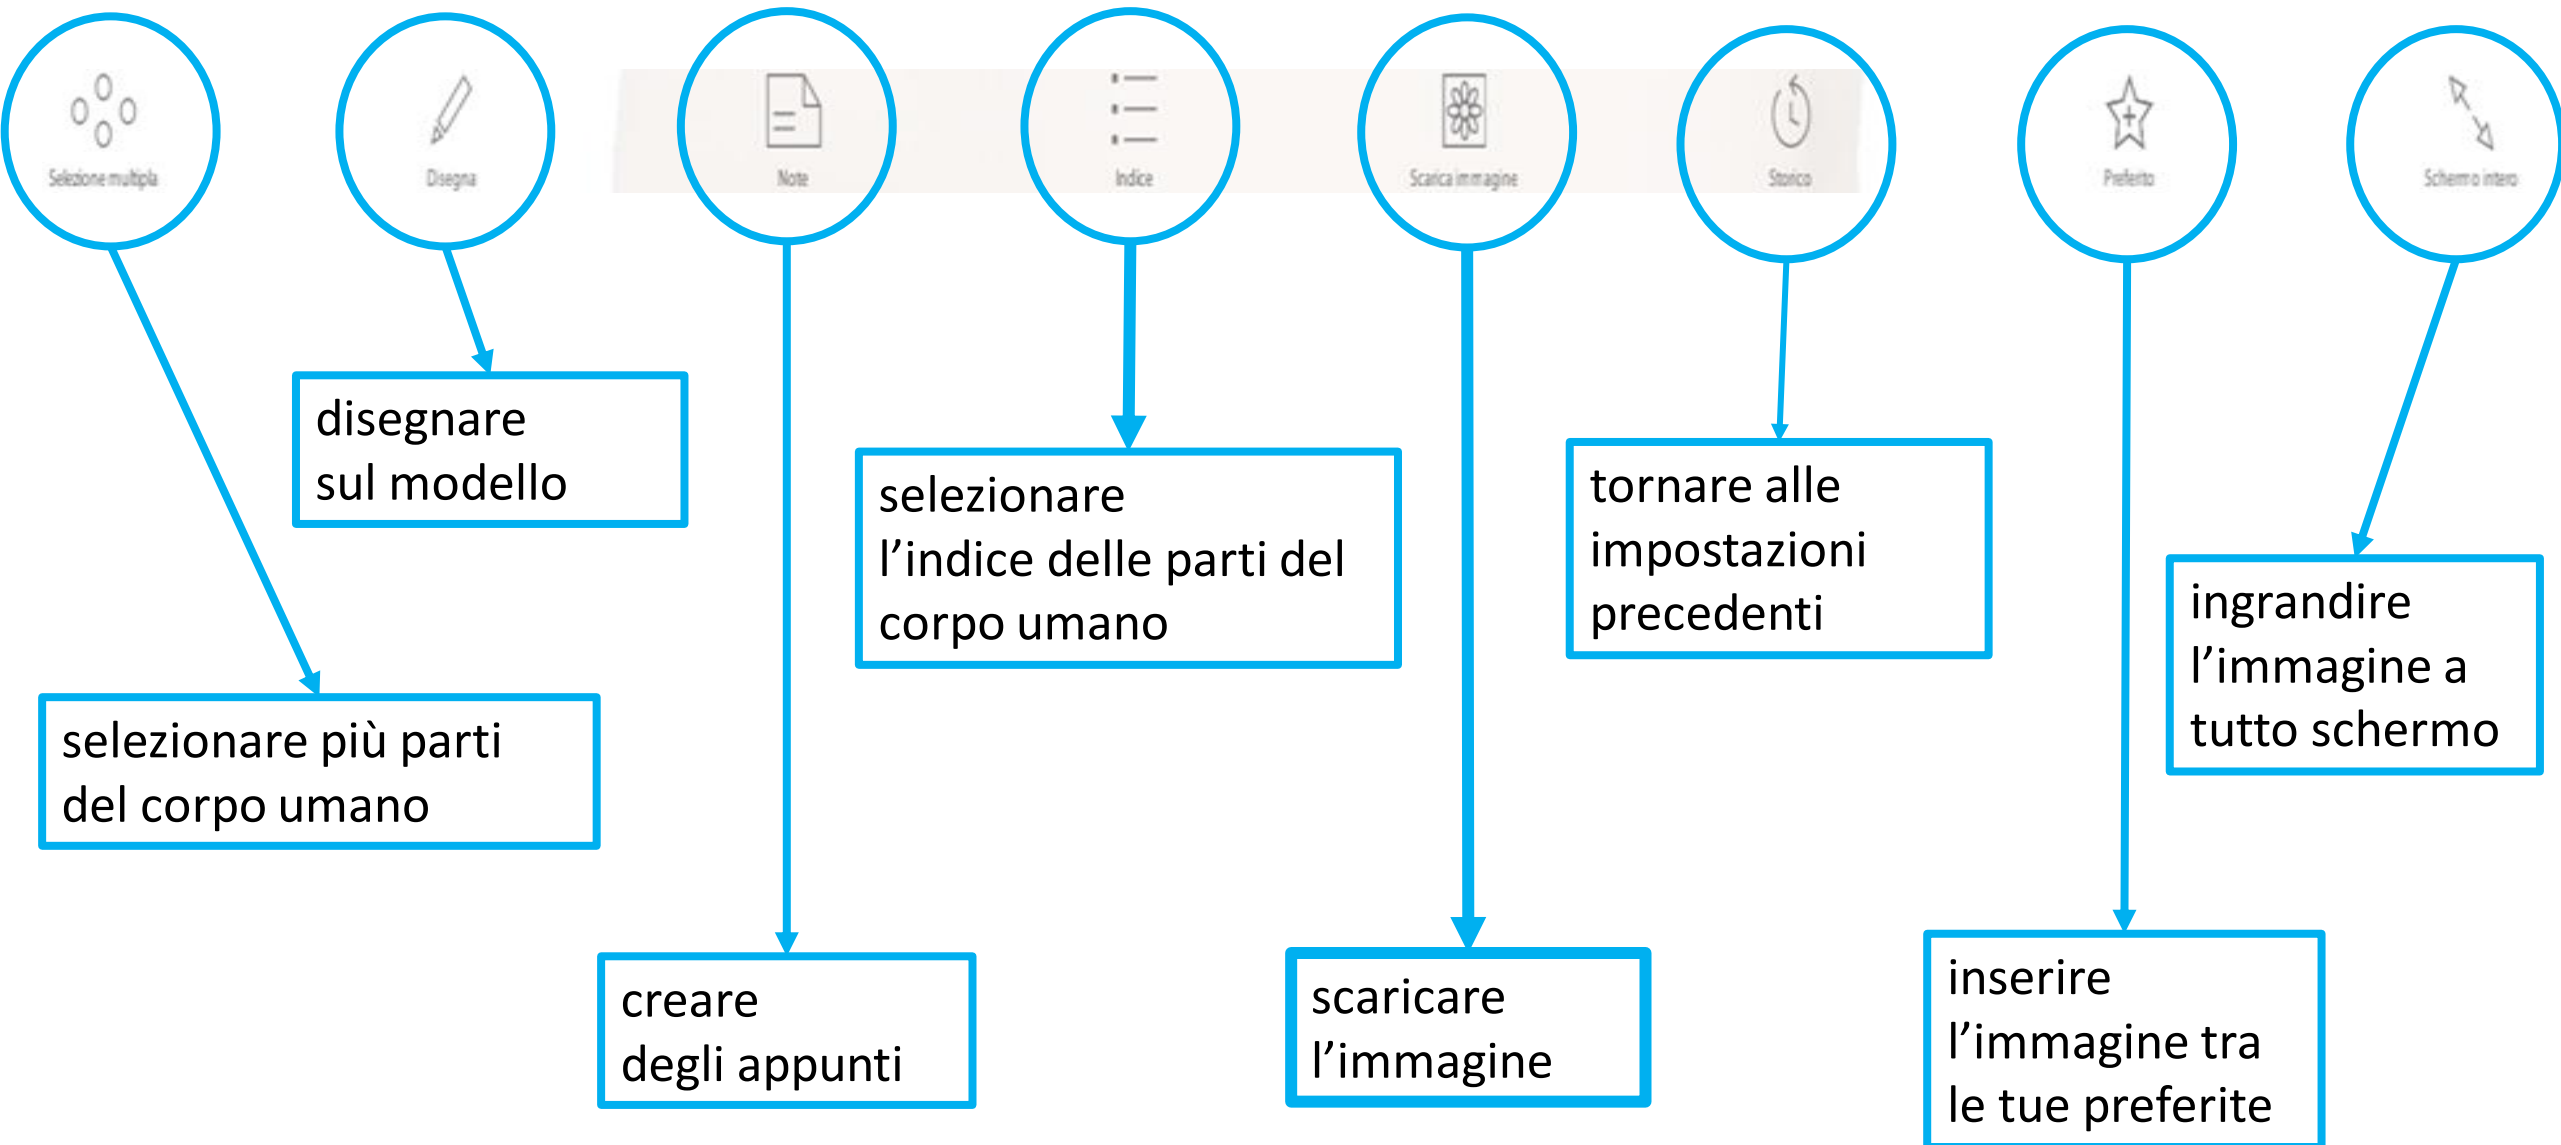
Selezione multipla

Disegna

Note

Indice

Scarica immagine

Storico

Preferito

Schermo intero

disegnare sul modello

selezionare l’indice delle parti del corpo umano

tornare alle impostazioni precedenti

ingrandire l’immagine a tutto schermo

selezionare più parti del corpo umano

creare degli appunti

scaricare l’immagine

inserire l’immagine tra le tue preferite